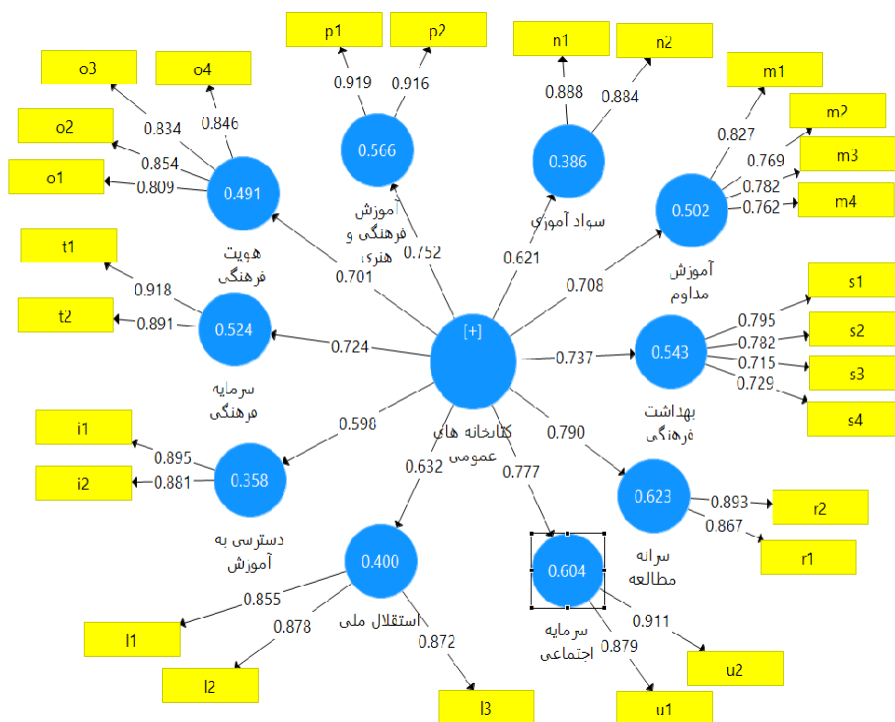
p1
p2
n1
n2
m1
o3
o4
0.919
0.916
0.888
0.884
0.827
m2
0.834
0.846
o2
0.566
0.386
0.769
m3
0.854
0.782
o1
0.809
0.491
0.762
m4
0.502
آموزش فرهنگی و هنری
سواد آموزی
t1
هویت فرهنگی
0.752
0.621
آموزش مداوم
0.918
0.701
0.708
s1
t2
0.891
0.524
0.795
s2
0.782
[+]
0.724
0.737
0.543
0.715
s3
0.729
سرمایه فرهنگی
بهداشت فرهنگی
s4
i1
0.598
کتابخانه های عمومی
0.790
0.895
0.632
0.777
i2
0.881
0.358
0.623
0.893
r2
0.867
دسترسی به آموزش
سرانه مطالعه
r1
0.400
0.604
0.855
استقلال ملی
0.911
سرمایه اجتماعی
0.878
0.872
0.879
l1
u2
l2
l3
u1